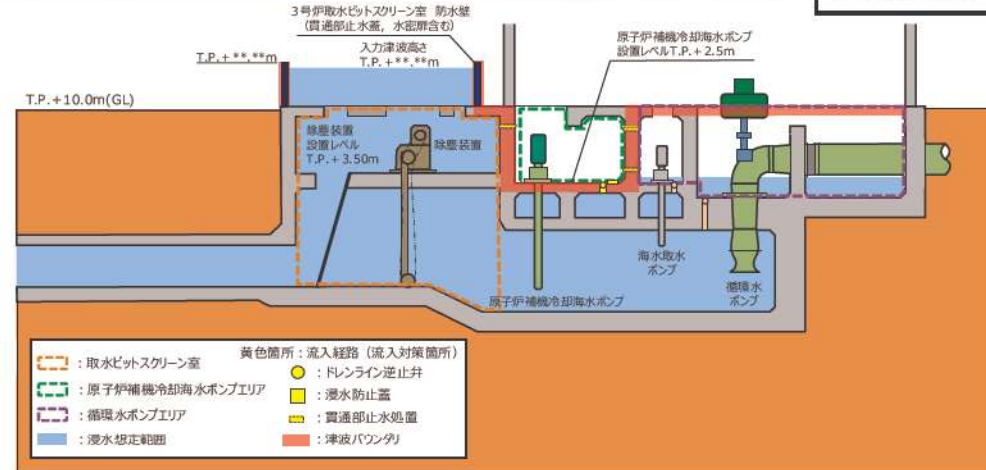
3号炉取水ピットスクリーン室 防水壁
(貫通部止水蓋, 水密扉含む)

T.P.+**.**m

入力津波高さ
T.P.+**.**m

原子炉補機冷却海水ポンプ
設置レベルT.P.+2.5m

T.P.+10.0m(GL)

除塵装置
設置レベル
T.P.+3.50m

除塵装置

海水取水
ポンプ

循環水
ポンプ

原子炉補機冷却海水ポンプ

：取水ピットスクリーン室
：原子炉補機冷却海水ポンプエリア
：循環水ポンプエリア
：浸水想定範囲

黄色箇所：流入経路(流入対策箇所)
：ドレンライン逆止弁
：浸水防止蓋
：貫通部止水処置
：津波バウンダリ